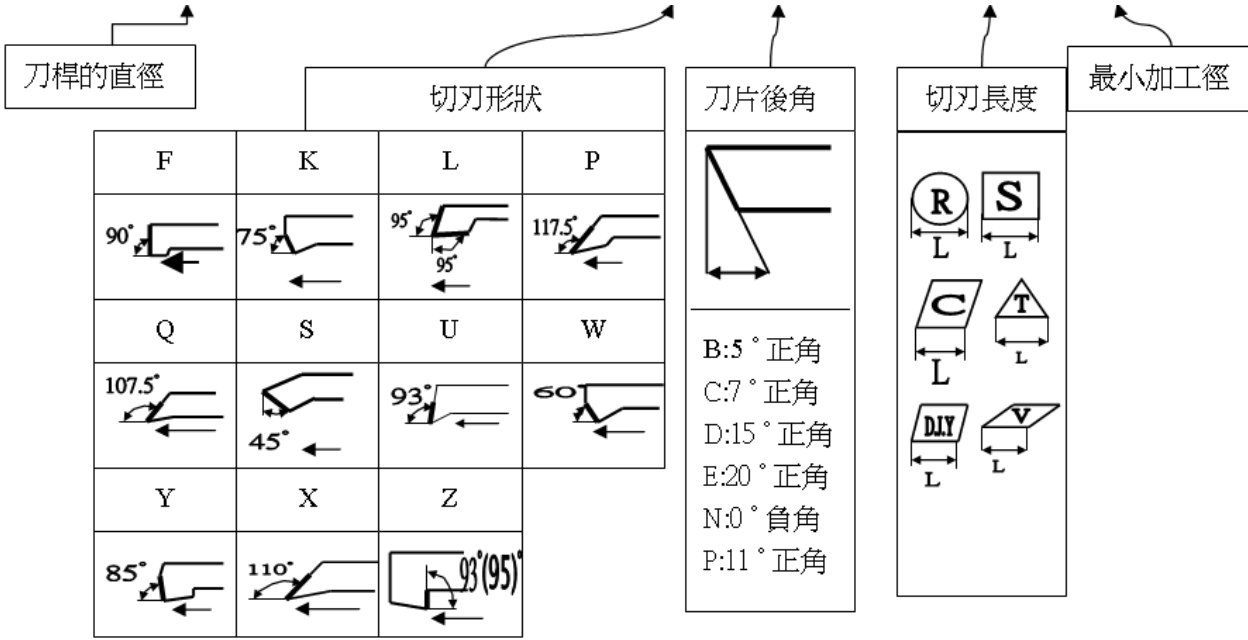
刀桿的直徑

切刃形狀

| F | K | L | P |
|---|---|---|---|
| 90° | 75° | 95° 95° | 117.5° |
| Q | S | U | W |
| 107.5° | 45° | 93° | 60° |
| Y | X | Z | |
| 85° | 110° | 93°(95)° | |

刀片後角

B:5 ° 正角
C:7 ° 正角
D:15 ° 正角
E:20 ° 正角
N:0 ° 負角
P:11 ° 正角

切刃長度

R L
S L
C L
T L
D.J.Y L
V L

最小加工徑